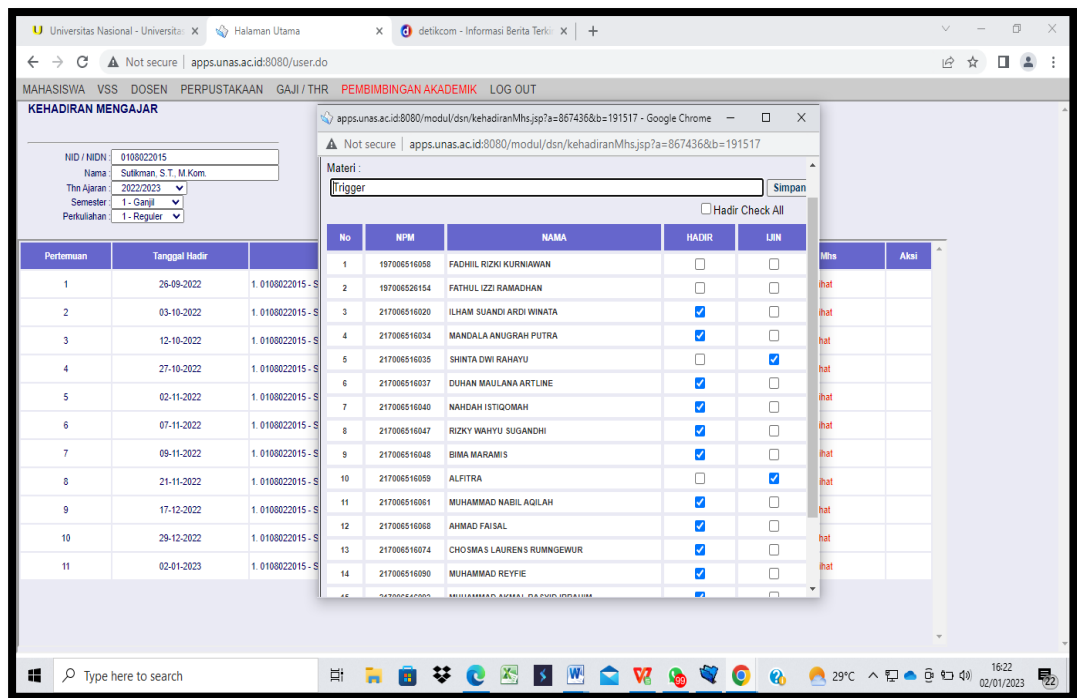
Universitas Nasional - Universitas × Halaman Utama × detikcom - Informasi Berita Terk × +

Not secure | apps.unas.ac.id:8080/user.do

MAHASISWA VSS DOSEN PERPUSTAKAAN GAJI / THR PEMBIMBINGAN AKADEMIK LOG OUT

KEHADIRAN MENGAJAR

NID / NIDN : 0108022015
Nama : Sutikman, S.T., M.Kom.
Thn Ajaran : 2022/2023
Semester : 1 - Ganjil
Perkuliahan : 1 - Reguler

| Pertemuan | Tanggal Hadir | | Mhs | Aksi |
|---|---|---|---|---|
| 1 | 26-09-2022 | 1. 0108022015 - S | ihat | |
| 2 | 03-10-2022 | 1. 0108022015 - S | ihat | |
| 3 | 12-10-2022 | 1. 0108022015 - S | ihat | |
| 4 | 27-10-2022 | 1. 0108022015 - S | ihat | |
| 5 | 02-11-2022 | 1. 0108022015 - S | ihat | |
| 6 | 07-11-2022 | 1. 0108022015 - S | ihat | |
| 7 | 09-11-2022 | 1. 0108022015 - S | ihat | |
| 8 | 21-11-2022 | 1. 0108022015 - S | ihat | |
| 9 | 17-12-2022 | 1. 0108022015 - S | ihat | |
| 10 | 29-12-2022 | 1. 0108022015 - S | ihat | |
| 11 | 02-01-2023 | 1. 0108022015 - S | ihat | |

apps.unas.ac.id:8080/modul/dsn/kehadiranMhs.jsp?a=867436&b=191517 - Google Chrome

Not secure | apps.unas.ac.id:8080/modul/dsn/kehadiranMhs.jsp?a=867436&b=191517

Materi :
Trigger
Simpan
Hadir Check All

| No | NPM | NAMA | HADIR | IJIN |
|---|---|---|---|---|
| 1 | 197006516058 | FADHIIL RIZKI KURNIAWAN | ☐ | ☐ |
| 2 | 197006526154 | FATHUL IZZI RAMADHAN | ☐ | ☐ |
| 3 | 217006516020 | ILHAM SUANDI ARDI WINATA | ☑ | ☐ |
| 4 | 217006516034 | MANDALA ANUGRAH PUTRA | ☑ | ☐ |
| 5 | 217006516035 | SHINTA DWI RAHAYU | ☐ | ☑ |
| 6 | 217006516037 | DUHAN MAULANA ARTLINE | ☑ | ☐ |
| 7 | 217006516040 | NAHDAH ISTIQOMAH | ☑ | ☐ |
| 8 | 217006516047 | RIZKY WAHYU SUGANDHI | ☑ | ☐ |
| 9 | 217006516048 | BIMA MARAMIS | ☑ | ☐ |
| 10 | 217006516059 | ALFITRA | ☐ | ☑ |
| 11 | 217006516061 | MUHAMMAD NABIL AQILAH | ☑ | ☐ |
| 12 | 217006516068 | AHMAD FAISAL | ☑ | ☐ |
| 13 | 217006516074 | CHOSMAS LAURENS RUMNGEWUR | ☑ | ☐ |
| 14 | 217006516090 | MUHAMMAD REYFIE | ☑ | ☐ |
| 15 | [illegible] | MUHAMMAD AKMAL RASYID IBRAHIM | ☑ | ☐ |

Type here to search
29°C
16:22
02/01/2023
22